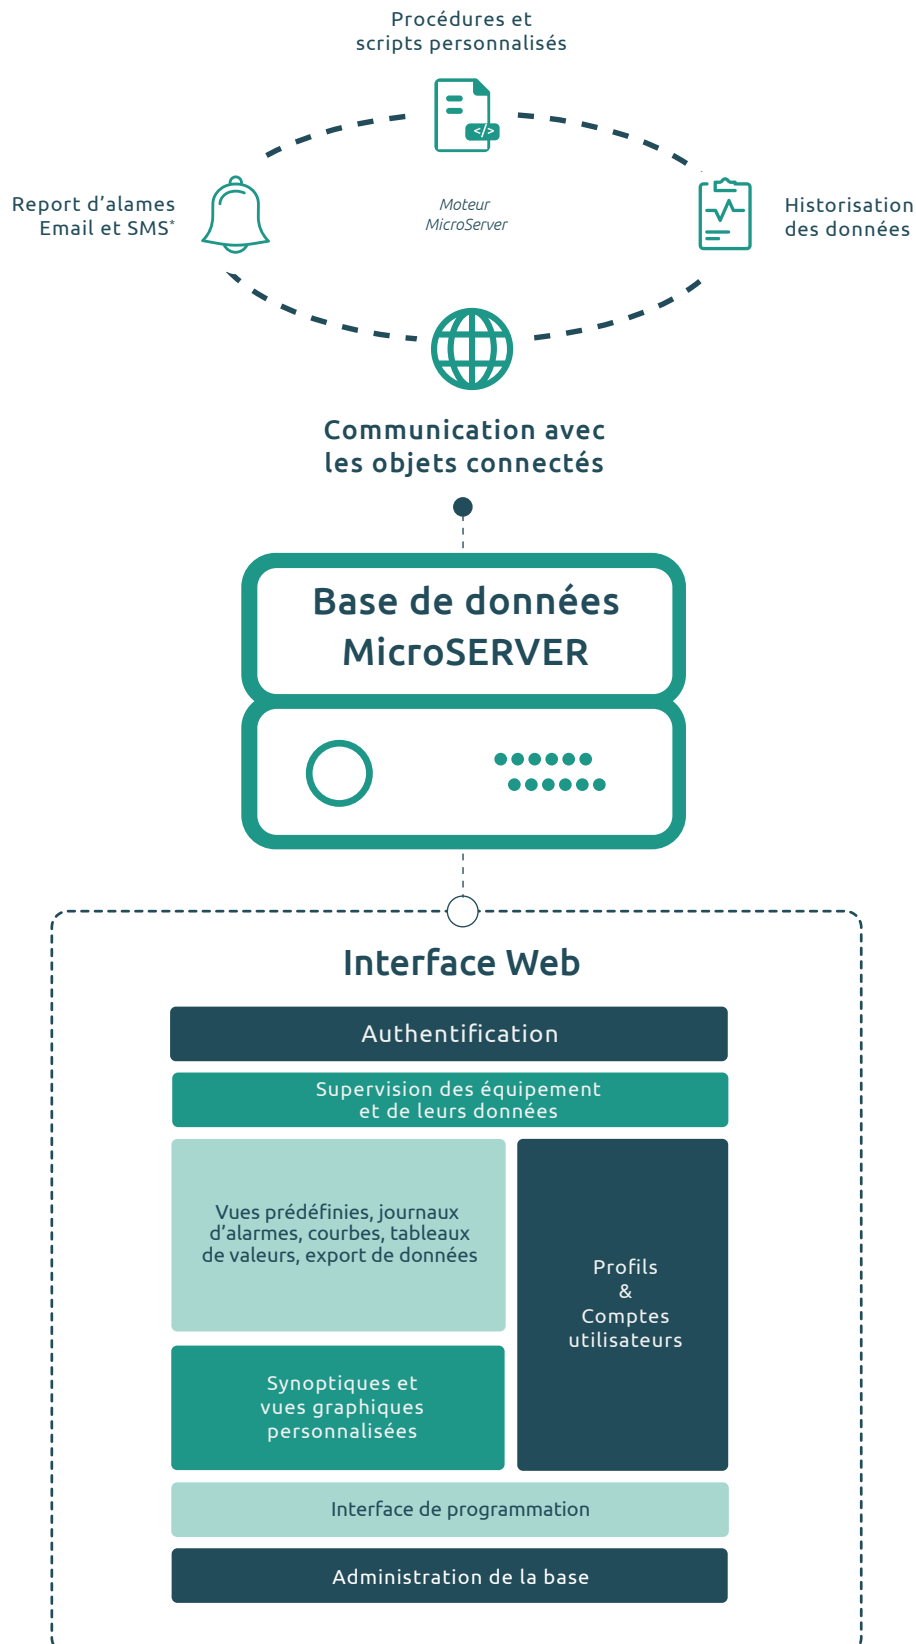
Procédures et scripts personnalisés

</>

Report d'alames Email et SMS*

Moteur MicroServer

Historisation des données

Communication avec les objets connectés

Base de données MicroSERVER

Interface Web

Authentification

Supervision des équipement et de leurs données

Vues prédéfinies, journaux d'alarmes, courbes, tableaux de valeurs, export de données

Profils & Comptes utilisateurs

Synoptiques et vues graphiques personnalisées

Interface de programmation

Administration de la base